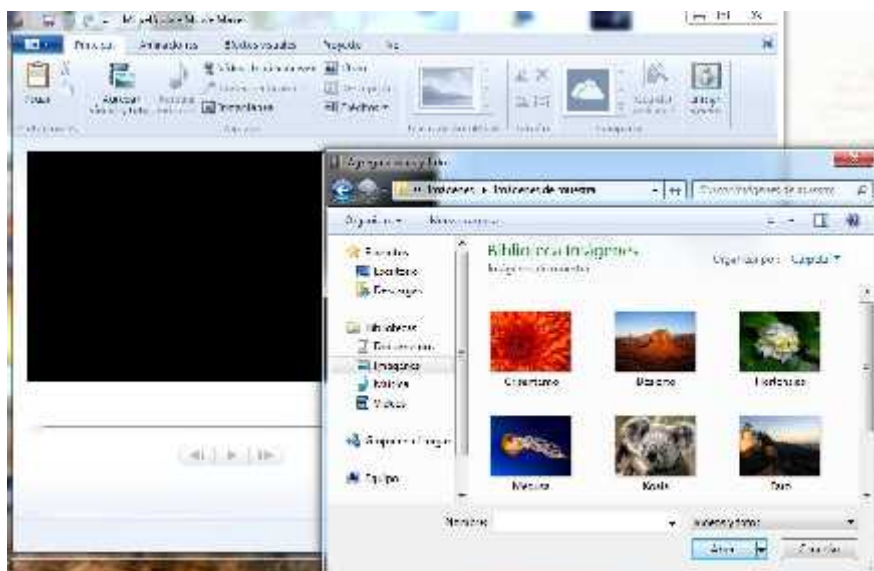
Mi película - Movie Maker

Principal Animaciones Efectos visuales Proyecto Ver

Pegar

Agregar vídeos y fotos

Agregar música

Vídeo de cámara web

Instantánea

Título

Descripción

Créditos

Agregar vídeos y fotos

Imágenes ▸ Imágenes de muestra

Buscar Imágenes de muestra

Organizar ▾ Nueva carpeta

Favoritos

Escritorio

Descargas

Bibliotecas

Documentos

Imágenes

Música

Vídeos

Grupo en el hogar

Equipo

Biblioteca Imágenes

Imágenes de muestra

Organizar por: Carpeta ▾

Crisantemo

Desierto

Hortensias

Medusa

Koala

Faro

Nombre:

Vídeos y fotos

Abrir

Cancelar